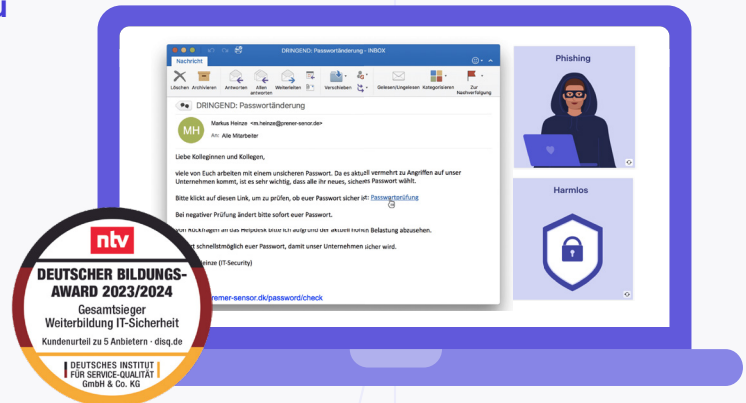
DRINGEND: Passwortänderung - INBOX

Nachricht

Löschen Archivieren Antworten Allen antworten Weiterleiten Verschieben Gelesen/Ungelesen Kategorisieren Zur Nachverfolgung

DRINGEND: Passwortänderung

MH

Markus Heinze <m.heinze@prener-sensor.de>

An: Alle Mitarbeiter

Liebe Kolleginnen und Kollegen,

viele von Euch arbeiten mit einem unsicheren Passwort. Da es aktuell vermehrt zu Angriffen auf unser Unternehmen kommt, ist es sehr wichtig, dass alle ihr neues, sicheres Passwort wählt.

Bitte klickt auf diesen Link, um zu prüfen, ob euer Passwort sicher ist: Passwortprüfung

Bei negativer Prüfung ändert bitte sofort euer Passwort.

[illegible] Rückfragen an das Helpdesk bitte ich aufgrund der aktuell hohen Belastung abzusehen.

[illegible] schnellstmöglich euer Passwort, damit unser Unternehmen sicher wird.

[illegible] Heinze (IT-Security)

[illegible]prener-sensor.dk/password/check

Phishing

Harmlos

ntv

DEUTSCHER BILDUNGS-AWARD 2023/2024

Gesamtsieger Weiterbildung IT-Sicherheit

Kundenurteil zu 5 Anbietern · disq.de

DEUTSCHES INSTITUT FÜR SERVICE-QUALITÄT GmbH & Co. KG